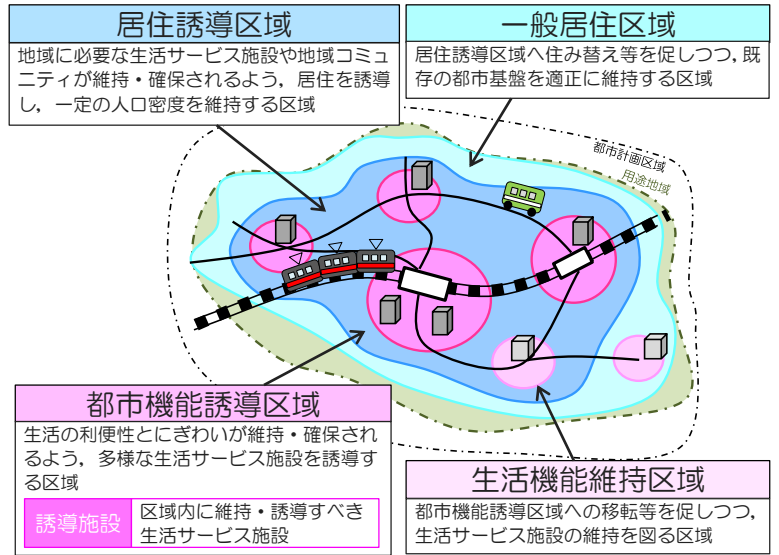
居住誘導区域

地域に必要な生活サービス施設や地域コミュニティが維持・確保されるよう，居住を誘導し，一定の人口密度を維持する区域

一般居住区域

居住誘導区域へ住み替え等を促しつつ，既存の都市基盤を適正に維持する区域

都市計画区域

用途地域

都市機能誘導区域

生活の利便性とにぎわいが維持・確保されるよう，多様な生活サービス施設を誘導する区域

誘導施設

区域内に維持・誘導すべき生活サービス施設

生活機能維持区域

都市機能誘導区域への移転等を促しつつ，生活サービス施設の維持を図る区域